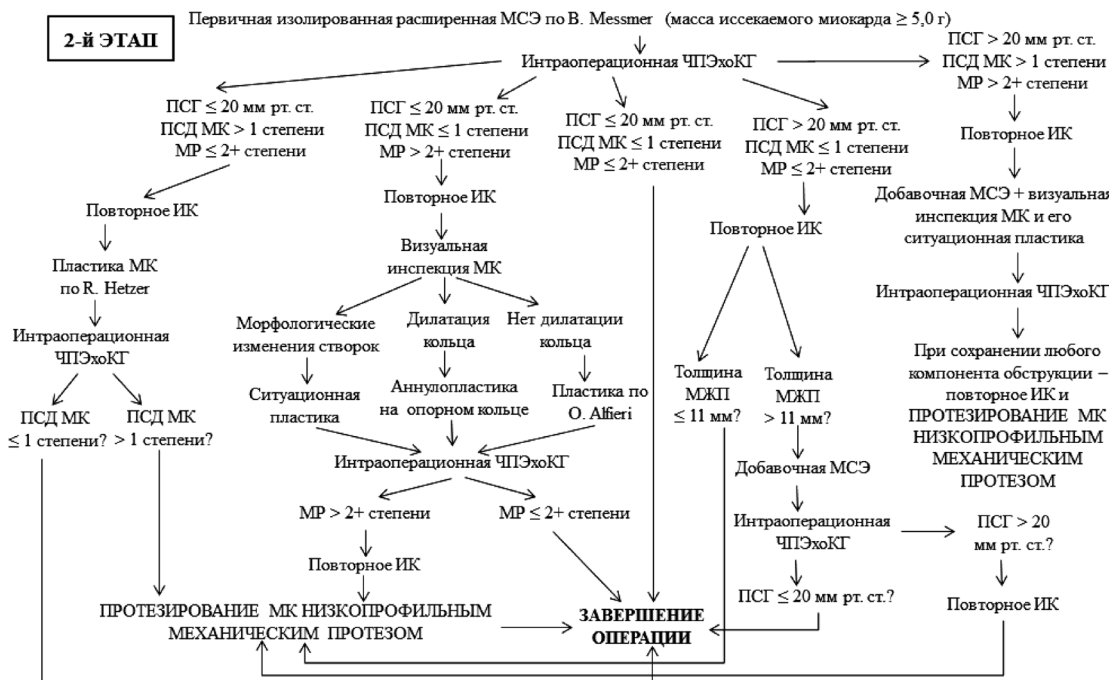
2-й ЭТАП

Первичная изолированная расширенная МСЭ по B. Messmer (масса иссекаемого миокарда ≥ 5,0 г)

Интраоперационная ЧПЭхоКГ

ПСГ > 20 мм рт. ст.
ПСД МК > 1 степени
МР > 2+ степени

Повторное ИК

Добавочная МСЭ + визуальная инспекция МК и его ситуационная пластика

Интраоперационная ЧПЭхоКГ

При сохранении любого компонента обструкции – повторное ИК и ПРОТЕЗИРОВАНИЕ МК НИЗКОПРОФИЛЬНЫМ МЕХАНИЧЕСКИМ ПРОТЕЗОМ

ПСГ ≤ 20 мм рт. ст.
ПСД МК > 1 степени
МР ≤ 2+ степени

Повторное ИК

Пластика МК по R. Hetzer

Интраоперационная ЧПЭхоКГ

ПСД МК ≤ 1 степени?

ПСД МК > 1 степени?

ПСГ ≤ 20 мм рт. ст.
ПСД МК ≤ 1 степени
МР > 2+ степени

Повторное ИК

Визуальная инспекция МК

Морфологические изменения створок

Дилатация кольца

Нет дилатации кольца

Ситуационная пластика

Аннулопластика на опорном кольце

Пластика по O. Alfieri

Интраоперационная ЧПЭхоКГ

МР > 2+ степени

МР ≤ 2+ степени

Повторное ИК

ПСГ ≤ 20 мм рт. ст.
ПСД МК ≤ 1 степени
МР ≤ 2+ степени

ПСГ > 20 мм рт. ст.
ПСД МК ≤ 1 степени
МР ≤ 2+ степени

Повторное ИК

Толщина МЖП ≤ 11 мм?

Толщина МЖП > 11 мм?

Добавочная МСЭ

Интраоперационная ЧПЭхоКГ

ПСГ > 20 мм рт. ст.?

Повторное ИК

ПСГ ≤ 20 мм рт. ст.?

ПРОТЕЗИРОВАНИЕ МК НИЗКОПРОФИЛЬНЫМ МЕХАНИЧЕСКИМ ПРОТЕЗОМ

ЗАВЕРШЕНИЕ ОПЕРАЦИИ